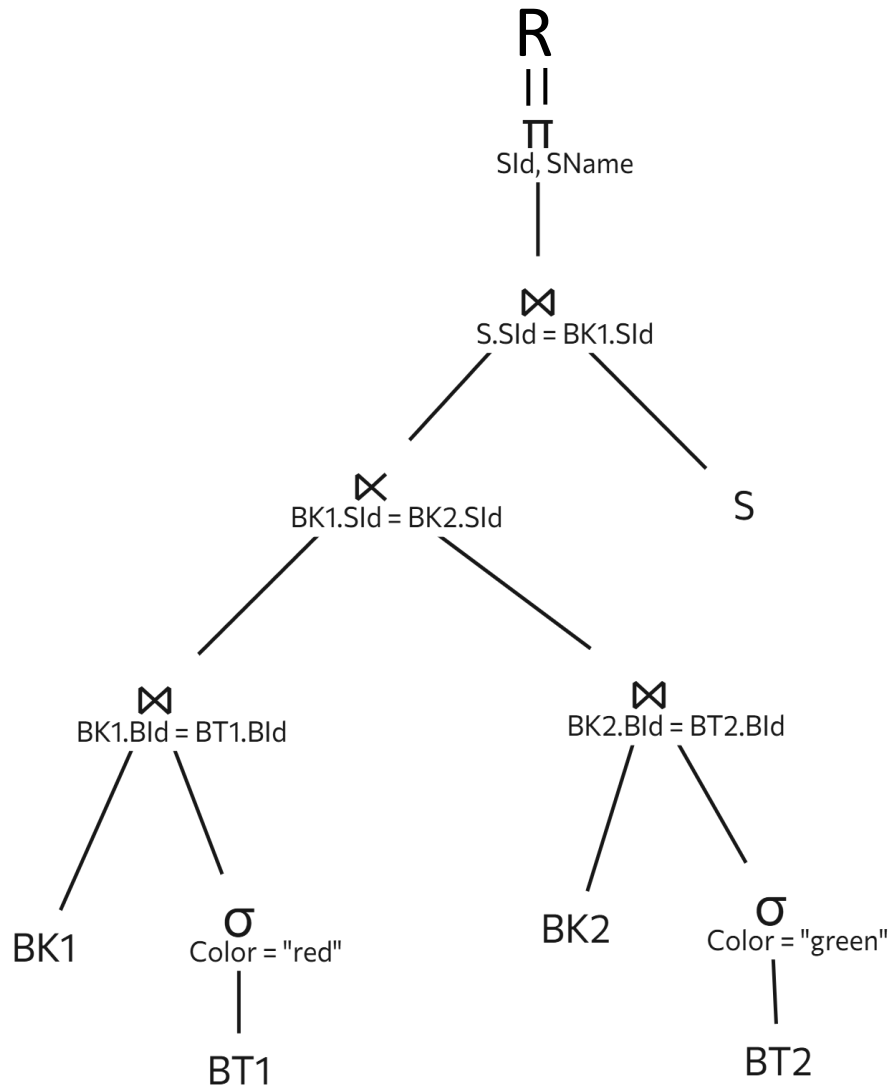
R
=
$\pi$
SId, SName

$\bowtie$
S.SId = BK1.SId

$\ltimes$
BK1.SId = BK2.SId

S

$\bowtie$
BK1.BId = BT1.BId

$\bowtie$
BK2.BId = BT2.BId

BK1

$\sigma$
Color = "red"

BT1

BK2

$\sigma$
Color = "green"

BT2